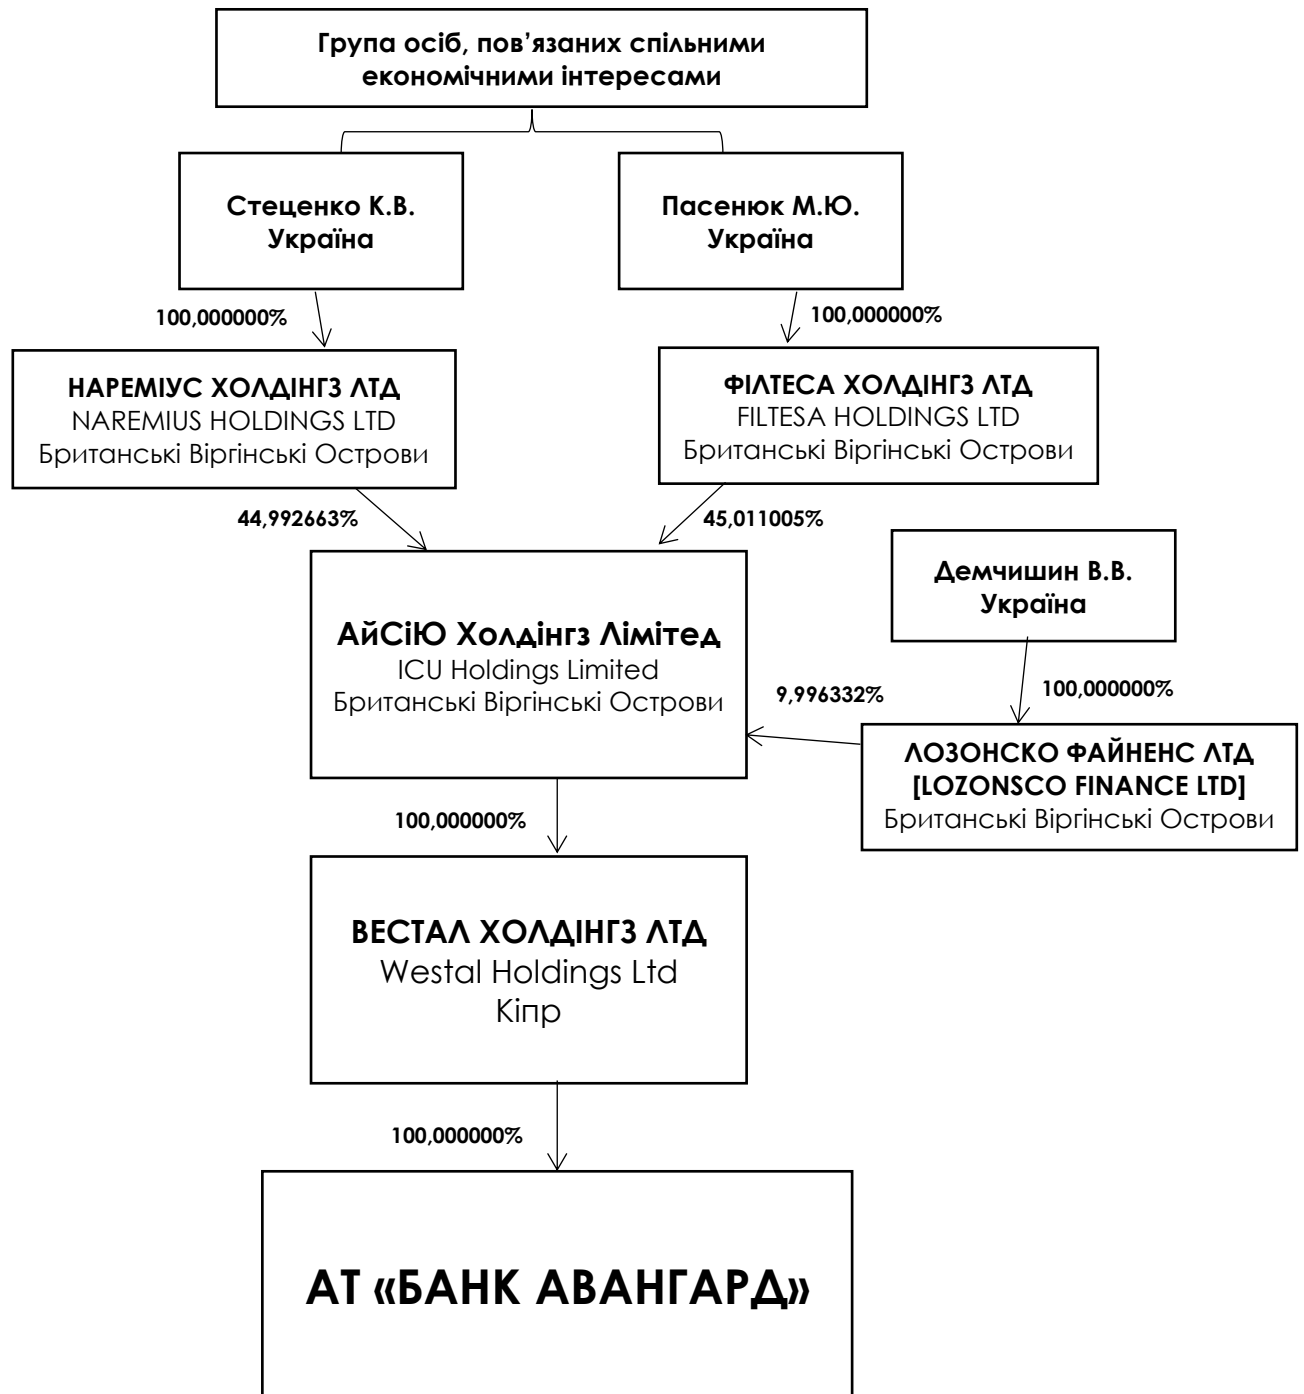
Група осіб, пов'язаних спільними економічними інтересами

Стеценко К.В.
Україна

Пасенюк М.Ю.
Україна

100,000000%

100,000000%

НАРЕМІУС ХОЛДІНГЗ ЛТД
NAREMIUS HOLDINGS LTD
Британські Віргінські Острови

ФІЛТЕСА ХОЛДІНГЗ ЛТД
FILTESA HOLDINGS LTD
Британські Віргінські Острови

44,992663%

45,011005%

Демчишин В.В.
Україна

АйСіЮ Холдінгз Лімітед
ICU Holdings Limited
Британські Віргінські Острови

9,996332%

100,000000%

ЛОЗОНСКО ФАЙНЕНС ЛТД
[LOZONSCO FINANCE LTD]
Британські Віргінські Острови

100,000000%

ВЕСТАЛ ХОЛДІНГЗ ЛТД
Westal Holdings Ltd
Кіпр

100,000000%

АТ «БАНК АВАНГАРД»